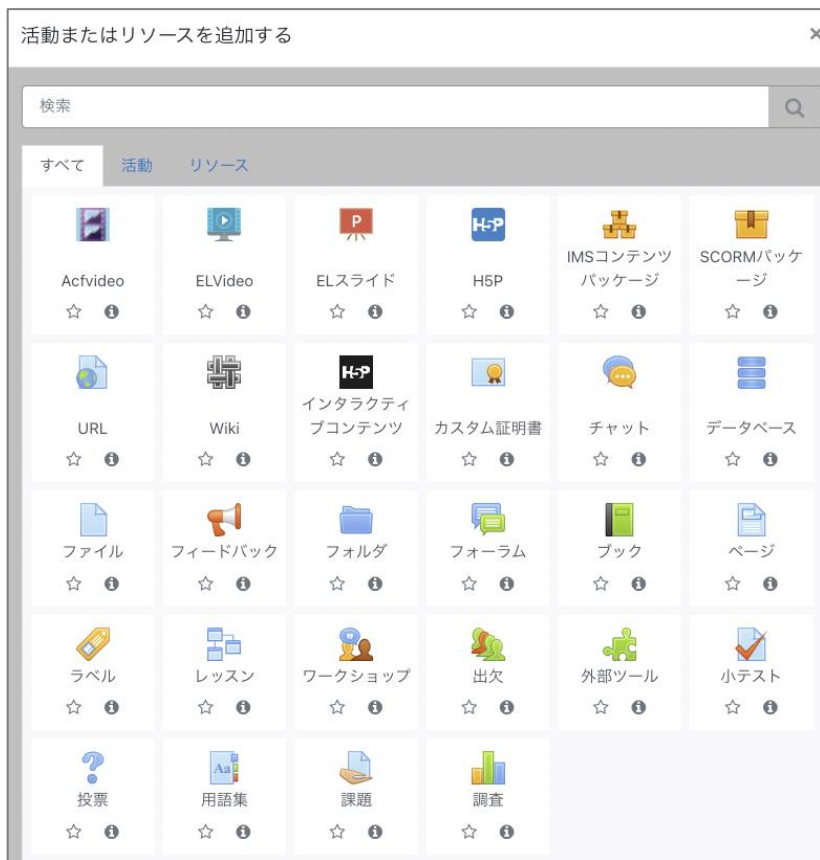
活動またはリソースを追加する ×

検索

すべて 活動 リソース

| | | | | | |
|---|---|---|---|---|---|
| Acfvideo | ELVideo | ELスライド | H5P | IMSコンテンツパッケージ | SCORMパッケージ |
| URL | Wiki | インタラクティブコンテンツ | カスタム証明書 | チャット | データベース |
| ファイル | フィードバック | フォルダ | フォーラム | ブック | ページ |
| ラベル | レッスン | ワークショップ | 出欠 | 外部ツール | 小テスト |
| 投票 | 用語集 | 課題 | 調査 | | |